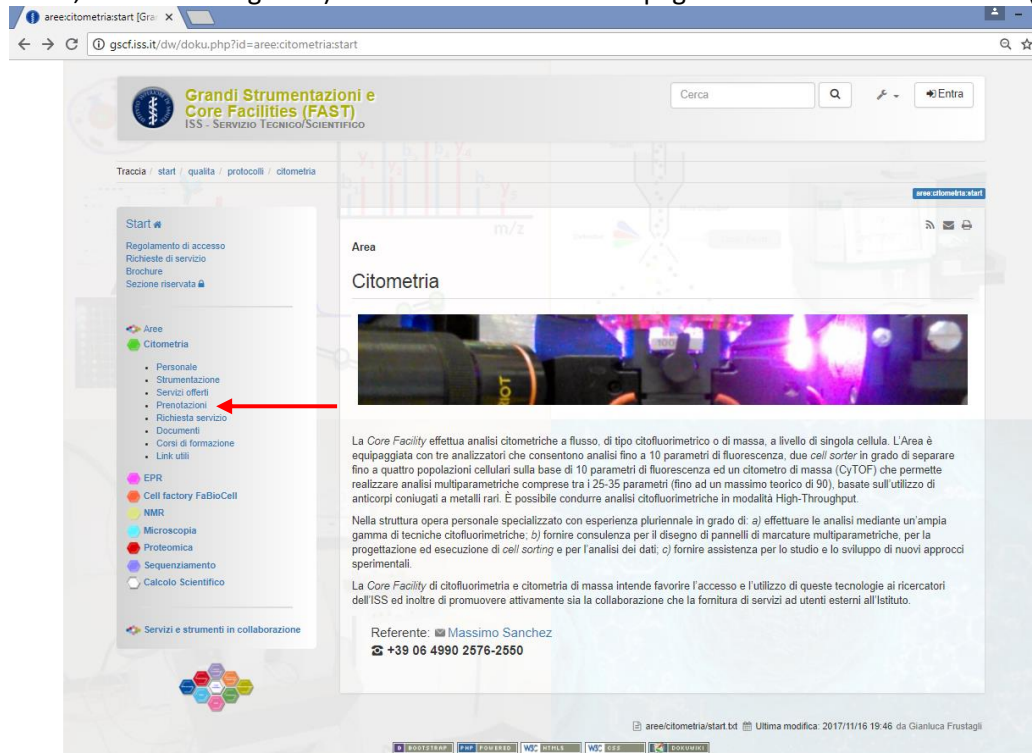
aree:citometria:start [Gra ×

gscf.iss.it/dw/doku.php?id=aree:citometria:start

Grandi Strumentazioni e Core Facilities (FAST)
ISS - SERVIZIO TECNICO/SCIENTIFICO

Cerca

Entra

Traccia / start / qualita / protocolli / citometria

aree:citometria:start

Start

Regolamento di accesso
Richieste di servizio
Brochure
Sezione riservata

Aree
Citometria

- Personale
- Strumentazione
- Servizi offerti
- Prenotazioni
- Richiesta servizio
- Documenti
- Corsi di formazione
- Link utili

EPR
Cell factory FaBioCell
NMR
Microscopia
Proteomica
Sequenziamento
Calcolo Scientifico

Servizi e strumenti in collaborazione

Area

Citometria

La Core Facility effettua analisi citometriche a flusso, di tipo citofluorimetrico o di massa, a livello di singola cellula. L'Area è equipaggiata con tre analizzatori che consentono analisi fino a 10 parametri di fluorescenza, due cell sorter in grado di separare fino a quattro popolazioni cellulari sulla base di 10 parametri di fluorescenza ed un citometro di massa (CyTOF) che permette realizzare analisi multiparametriche comprese tra i 25-35 parametri (fino ad un massimo teorico di 90), basate sull'utilizzo di anticorpi coniugati a metalli rari. È possibile condurre analisi citofluorimetriche in modalità High-Throughput.

Nella struttura opera personale specializzato con esperienza pluriennale in grado di: a) effettuare le analisi mediante un'ampia gamma di tecniche citofluorimetriche; b) fornire consulenza per il disegno di pannelli di marcature multiparametriche, per la progettazione ed esecuzione di cell sorting e per l'analisi dei dati; c) fornire assistenza per lo studio e lo sviluppo di nuovi approcci sperimentali.

La Core Facility di citofluorimetria e citometria di massa intende favorire l'accesso e l'utilizzo di queste tecnologie ai ricercatori dell'ISS ed inoltre di promuovere attivamente sia la collaborazione che la fornitura di servizi ad utenti esterni all'Istituto.

Referente: Massimo Sanchez
+39 06 4990 2576-2550

aree/citometria/start.txt Ultima modifica: 2017/11/16 19:46 da Gianluca Frustagli

BOOTSTRAP PHP POWERED W3C HTML5 W3C CSS DOKUWIKI